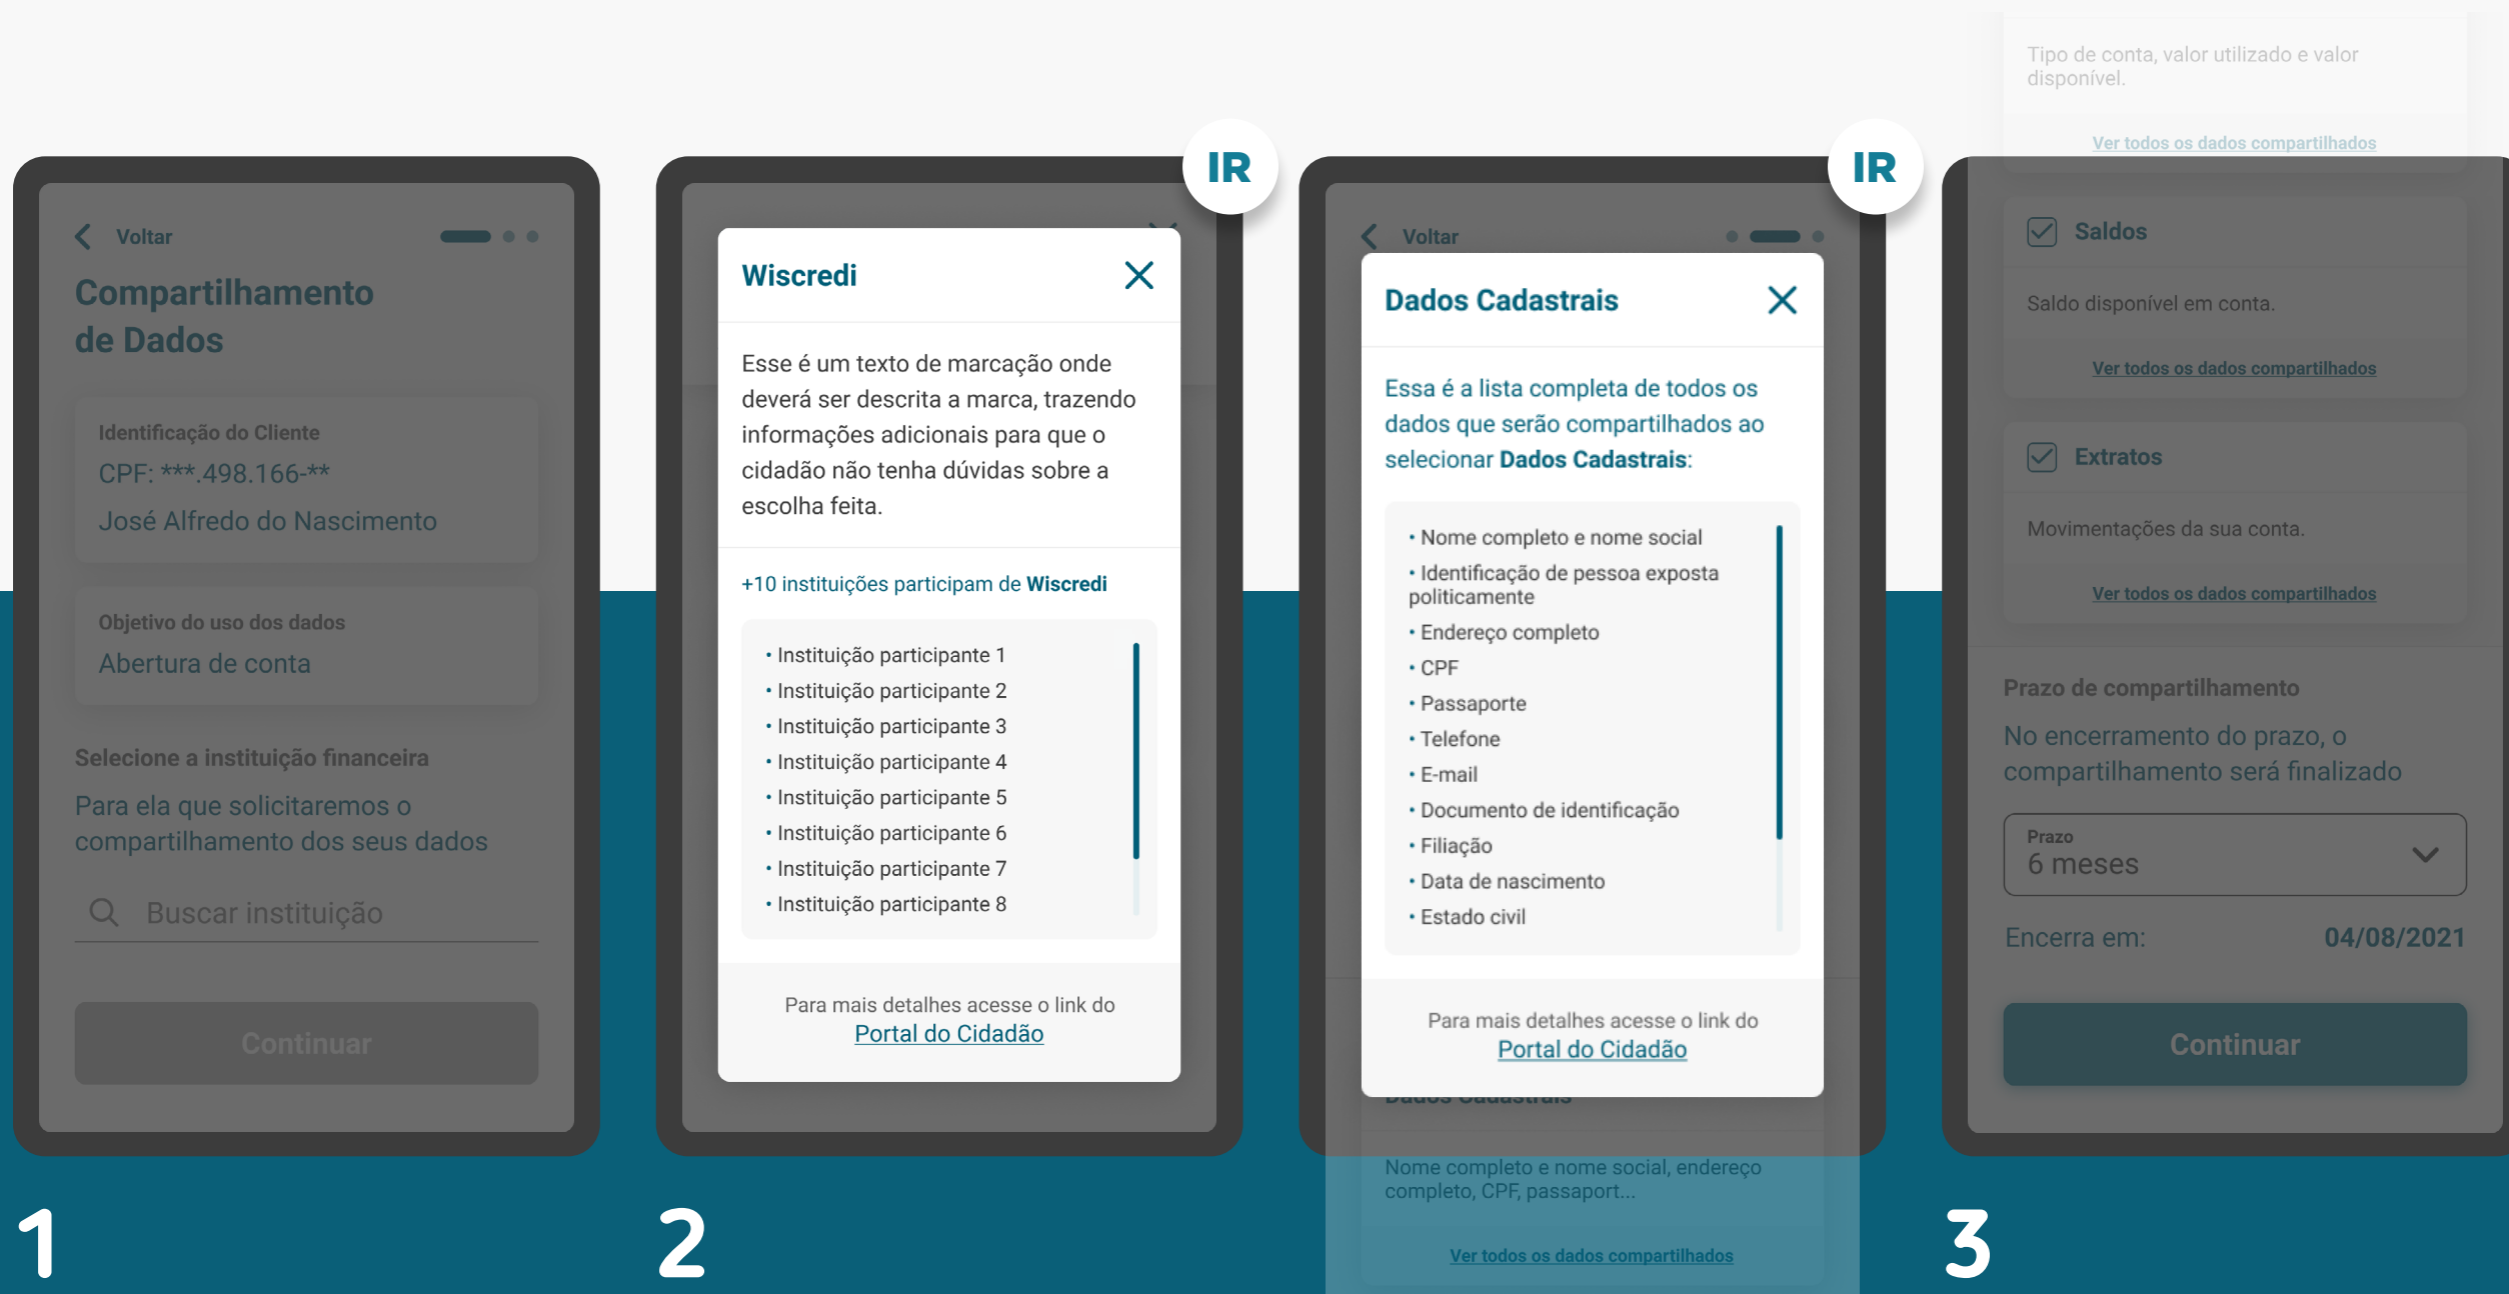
Voltar

Compartilhamento de Dados

Identificação do Cliente
CPF: ***.498.166-**
José Alfredo do Nascimento

Objetivo do uso dos dados
Abertura de conta

Selecione a instituição financeira
Para ela que solicitaremos o compartilhamento dos seus dados

Buscar instituição

Continuar

1

IR

Wiscredi

Esse é um texto de marcação onde deverá ser descrita a marca, trazendo informações adicionais para que o cidadão não tenha dúvidas sobre a escolha feita.

+10 instituições participam de **Wiscredi**

• Instituição participante 1
• Instituição participante 2
• Instituição participante 3
• Instituição participante 4
• Instituição participante 5
• Instituição participante 6
• Instituição participante 7
• Instituição participante 8

Para mais detalhes acesse o link do
Portal do Cidadão

2

IR

Voltar

Dados Cadastrais

Essa é a lista completa de todos os dados que serão compartilhados ao selecionar **Dados Cadastrais**:

• Nome completo e nome social
• Identificação de pessoa exposta politicamente
• Endereço completo
• CPF
• Passaporte
• Telefone
• E-mail
• Documento de identificação
• Filiação
• Data de nascimento
• Estado civil

Para mais detalhes acesse o link do
Portal do Cidadão

Dados Cadastrais

Nome completo e nome social, endereço completo, CPF, passaport...

Ver todos os dados compartilhados

Tipo de conta, valor utilizado e valor disponível.

Ver todos os dados compartilhados

Saldos

Saldo disponível em conta.

Ver todos os dados compartilhados

Extratos

Movimentações da sua conta.

Ver todos os dados compartilhados

Prazo de compartilhamento
No encerramento do prazo, o compartilhamento será finalizado

Prazo
6 meses

Encerra em: 04/08/2021

Continuar

3